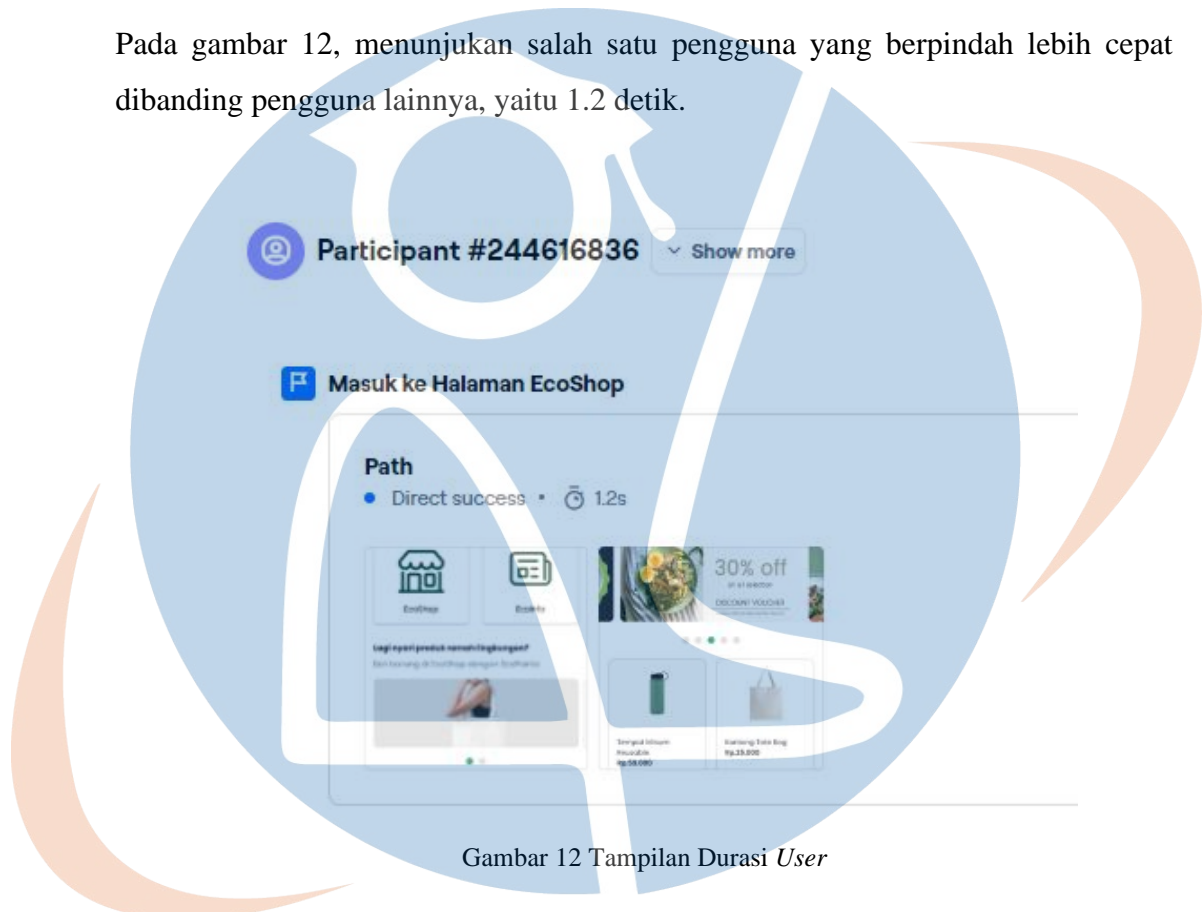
Pada gambar 12, menunjukan salah satu pengguna yang berpindah lebih cepat dibanding pengguna lainnya, yaitu 1.2 detik.

Participant #244616836

Show more

Masuk ke Halaman EcoShop

Path

Direct success • 1.2s

EcoShop

Bolets

Lagi nyari produk ramah lingkungan?

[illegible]

30% off

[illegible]

DISCOUNT VOUCHER

Tempat Minum Reusable

Rp.58.000

Kantong Tote Bag

Rp.25.000

Gambar 12 Tampilan Durasi *User*